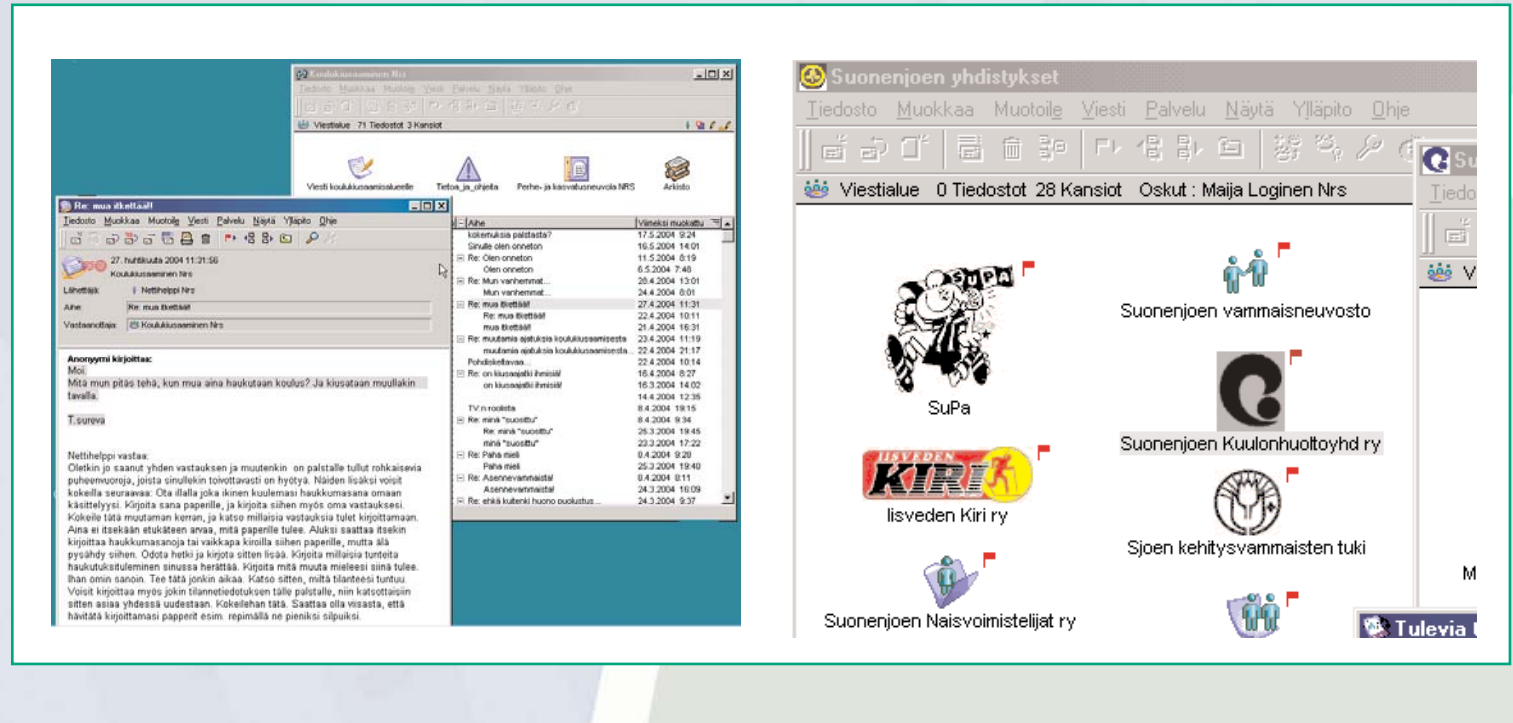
Koulukiusaaminen Nrs
Tiedosto Muokkaa Muotoile Viesti Palvelu Näytä Ylläpito Ohje
Viestialue 71 Tiedostot 3 Kansiot
Viesti koulukiusaamisalueelle
Tietoa_ja_ohjeita
Perhe- ja kasvatusneuvola NRS
Arkisto

Re: mua ilkettääl!
Tiedosto Muokkaa Muotoile Viesti Palvelu Näytä Ylläpito Ohje
27. huhtikuuta 2004 11:31:56
Koulukiusaaminen Nrs
Lähettäjä: Nettihelppi Nrs
Aihe: Re: mua ilkettää!
Vastaanottaja: Koulukiusaaminen Nrs

Anonyymi kirjoittaa:
Moi.
Mitä mun pitäs tehä, kun mua aina haukutaan koulus? Ja kiusataan muullakin tavalla.

T.sureva

Nettihelppi vastaa:
Oletkin jo saanut yhden vastauksen ja muutenkin on palstalle tullut rohkaisevia puheenvuoroja, joista sinullekin toivottavasti on hyötyä. Näiden lisäksi voisit kokeilla seuraavaa: Ota illalla joka ikinen kuulemasi haukkumasana omaan käsittelyysi. Kirjoita sana paperille, ja kirjoita siihen myös oma vastauksesi. Kokeile tätä muutaman kerran, ja katso millaisia vastauksia tulet kirjoittamaan. Aina ei itsekään etukäteen arvaa, mitä paperille tulee. Aluksi saattaa itsekin kirjoittaa haukkumasanoja tai vaikkapa kiroilla siihen paperille, mutta älä pysähdy siihen. Odota hetki ja kirjoita sitten lisää. Kirjoita millaisia tunteita haukutuksituleminen sinussa herättää. Kirjoita mitä muuta mieleesi siinä tulee. Ihan omin sanoin. Tee tätä jonkin aikaa. Katso sitten, miltä tilanteesi tuntuu. Voisit kirjoittaa myös jokin tilannetiedotuksen tälle palstalle, niin katsottaisiin sitten asiaa yhdessä uudestaan. Kokeilehan tätä. Saattaa olla viisasta, että hävität kirjoittamasi paperit esim. repimällä ne pieniksi silpuiksi.

| Aihe | Viimeksi muokattu |
|---|---|
| kokemuksia palstasta? | 17.5.2004 9:24 |
| Sinulle olen onneton | 16.5.2004 14:01 |
| Re: Olen onneton | 11.5.2004 8:19 |
| Olen onneton | 6.5.2004 7:48 |
| Re: Mun vanhemmat... | 28.4.2004 13:01 |
| Mun vanhemmat... | 24.4.2004 8:01 |
| Re: mua ilkettää! | 27.4.2004 11:31 |
| Re: mua ilkettää! | 22.4.2004 10:11 |
| mua ilkettää! | 21.4.2004 16:31 |
| Re: muutamia ajatuksia koulukiusaamisesta | 23.4.2004 11:19 |
| muutamia ajatuksia koulukiusaamisesta | 22.4.2004 21:17 |
| Pohdiskeltavaa... | 22.4.2004 10:14 |
| Re: on kiusaajatki ihmisiä! | 16.4.2004 8:27 |
| on kiusaajatki ihmisiä! | 16.3.2004 14:02 |
| | 14.4.2004 12:35 |
| TV:n rooliista | 8.4.2004 19:15 |
| Re: minä "suosittu" | 8.4.2004 9:34 |
| Re: minä "suosittu" | 26.3.2004 19:45 |
| minä "suosittu" | 23.3.2004 17:22 |
| Re: Paha mieli | 9.4.2004 9:20 |
| Paha mieli | 25.3.2004 19:40 |
| Re: Asennevammaista! | 8.4.2004 8:11 |
| Asennevammaista! | 24.3.2004 16:09 |
| Re: ehkä kuitenki huono puolustus... | 24.3.2004 9:37 |

Suonenjoen yhdistykset
Tiedosto Muokkaa Muotoile Viesti Palvelu Näytä Ylläpito Ohje
Viestialue 0 Tiedostot 28 Kansiot Oskut : Maija Loginen Nrs
SUPA
SuPa
Suonenjoen vammaisneuvosto
Suonenjoen Kuulonhuoltoyhd ry
IISVEDEN KIRI
Iisveden Kiri ry
Sjoen kehitysvammaisten tuki
Suonenjoen Naisvoimistelijat ry
Su
Tiedo
V
M
Tulevia